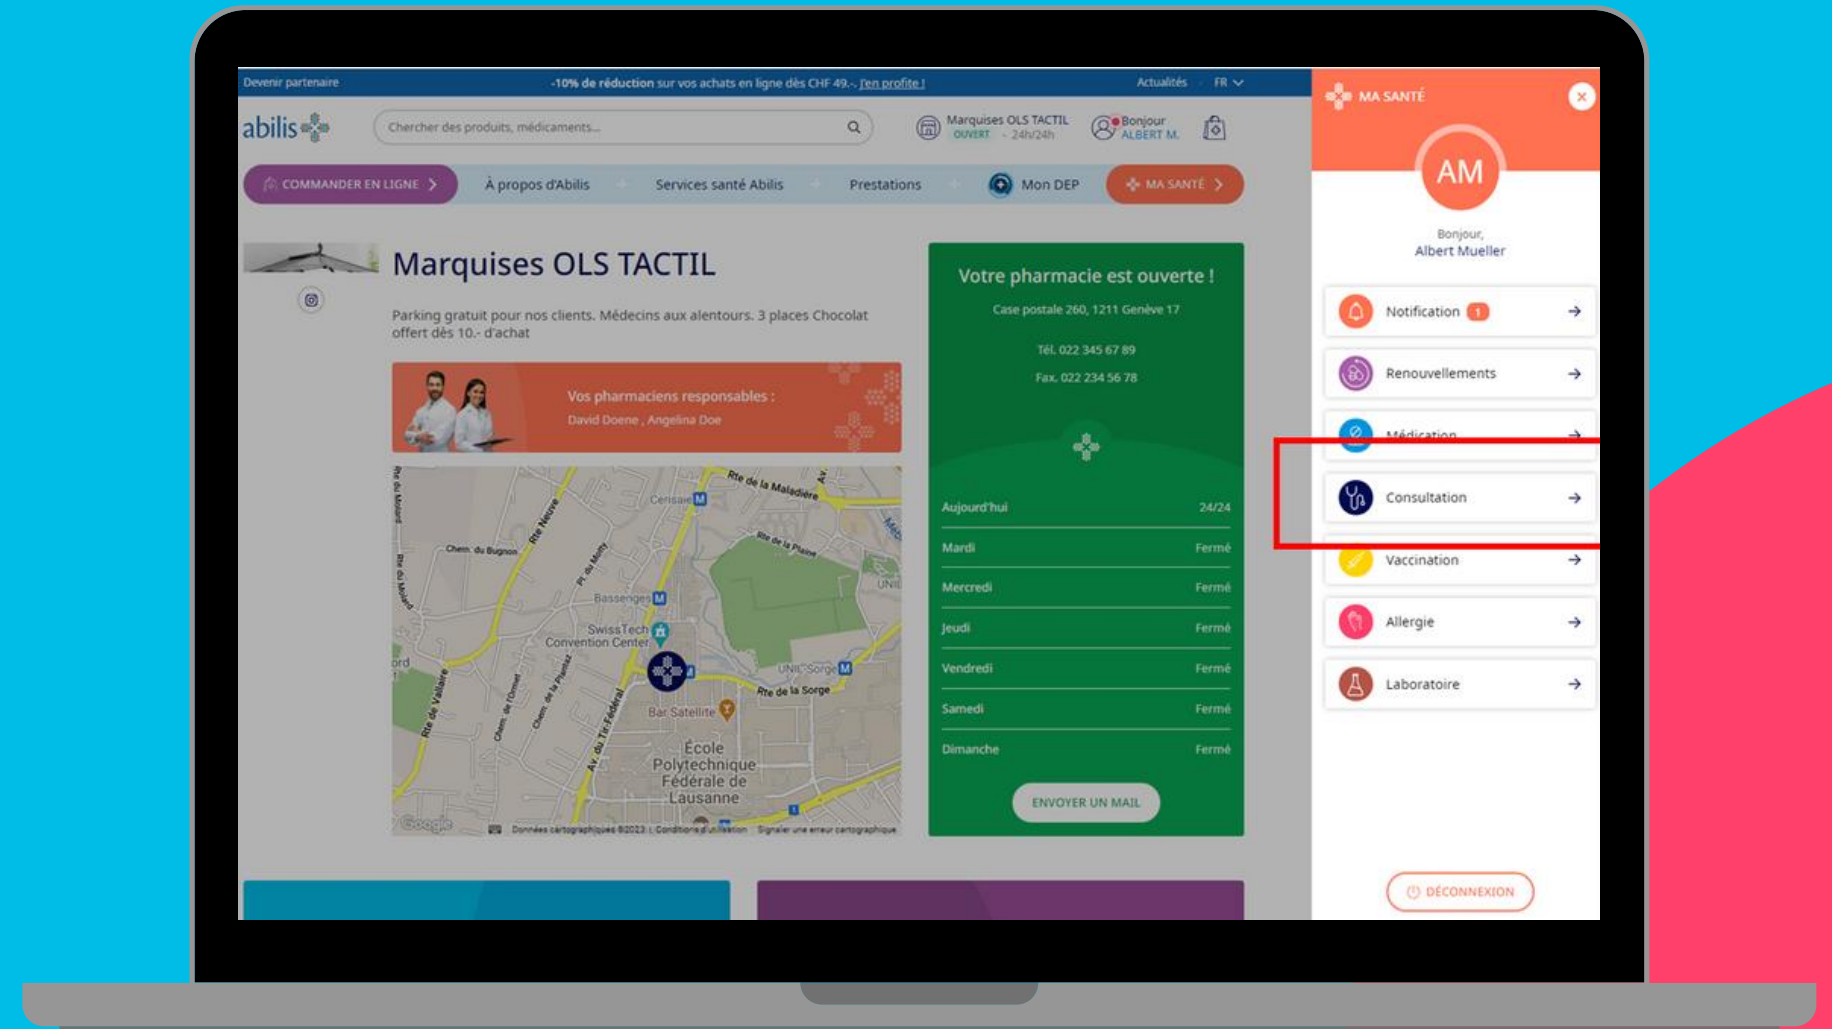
Devenir partenaire

-10% de réduction sur vos achats en ligne dès CHF 49.-. J'en profite !

Actualités FR

abilis

Chercher des produits, médicaments...

Marquises OLS TACTIL OUVERT · 24h/24h

Bonjour ALBERT M.

COMMANDER EN LIGNE

À propos d'Abilis

Services santé Abilis

Prestations

Mon DEP

MA SANTÉ

Marquises OLS TACTIL

Parking gratuit pour nos clients. Médecins aux alentours. 3 places Chocolat offert dès 10.- d'achat

Vos pharmaciens responsables : David Doene , Angelina Doe

Rte de la Maladière
Cerisaie
Chem. du Bugnon
Rte Neuve
Rte de la Plaine
Bassenges
SwissTech Convention Center
UNIL-Sorge
Rte de la Sorge
Bar Satellite
Rte de Vallaire
Av. du Tir-Fédéral
École Polytechnique Fédérale de Lausanne
Google
Données cartographiques ©2023 | Conditions d'utilisation Signaler une erreur cartographique

Votre pharmacie est ouverte !

Case postale 260, 1211 Genève 17

Tél. 022 345 67 89

Fax. 022 234 56 78

| Aujourd'hui | 24/24 |
|---|---|
| Mardi | Fermé |
| Mercredi | Fermé |
| Jeudi | Fermé |
| Vendredi | Fermé |
| Samedi | Fermé |
| Dimanche | Fermé |

ENVOYER UN MAIL

MA SANTÉ

AM

Bonjour,
Albert Mueller

Notification 1

Renouvellements

Médication

Consultation

Vaccination

Allergie

Laboratoire

DÉCONNEXION